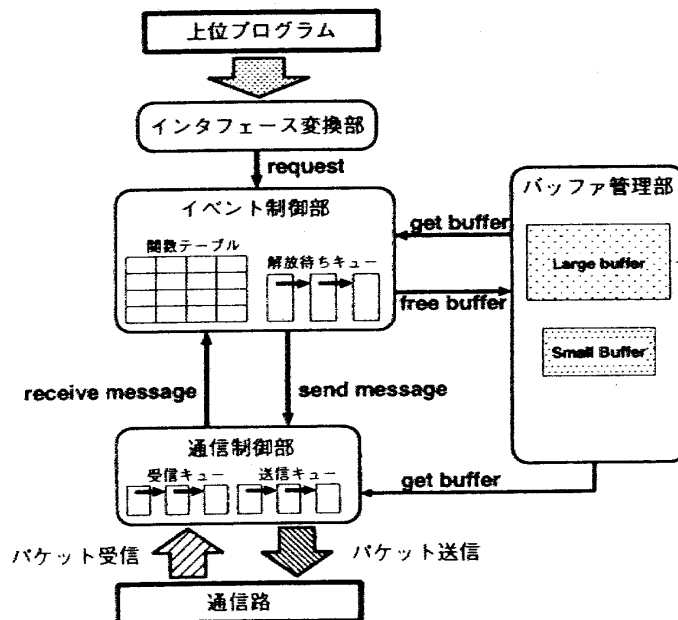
上位プログラム

インタフェース変換部

request

イベント制御部

関数テーブル

解放待ちキュー

バッファ管理部

get buffer

free buffer

Large buffer

Small Buffer

receive message

send message

通信制御部

受信キュー

送信キュー

get buffer

パケット受信

パケット送信

通信路